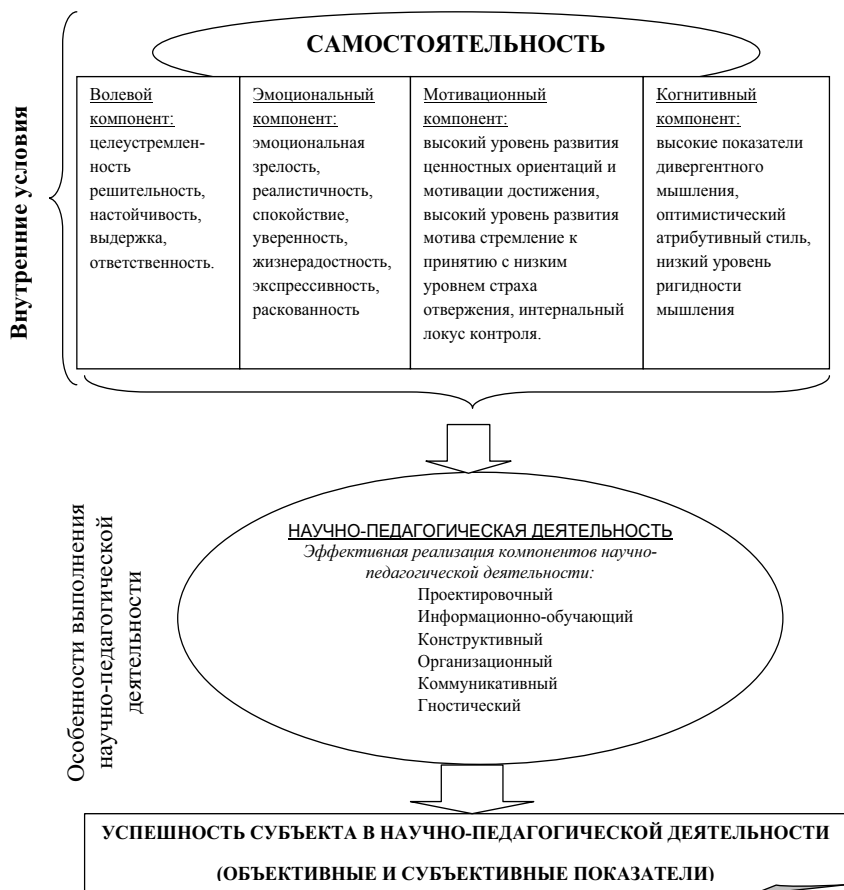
Внутренние условия

САМОСТОЯТЕЛЬНОСТЬ

| Волевой компонент: целеустремленность решительность, настойчивость, выдержка, ответственность. | Эмоциональный компонент: эмоциональная зрелость, реалистичность, спокойствие, уверенность, жизнерадостность, экспрессивность, раскованность | Мотивационный компонент: высокий уровень развития ценностных ориентаций и мотивации достижения, высокий уровень развития мотива стремление к принятию с низким уровнем страха отвержения, интернальный локус контроля. | Когнитивный компонент: высокие показатели дивергентного мышления, оптимистический атрибутивный стиль, низкий уровень ригидности мышления |
|---|---|---|---|

Особенности выполнения научно-педагогической деятельности

НАУЧНО-ПЕДАГОГИЧЕСКАЯ ДЕЯТЕЛЬНОСТЬ
Эффективная реализация компонентов научно-педагогической деятельности:
Проектировочный
Информационно-обучающий
Конструктивный
Организационный
Коммуникативный
Гностический

УСПЕШНОСТЬ СУБЪЕКТА В НАУЧНО-ПЕДАГОГИЧЕСКОЙ ДЕЯТЕЛЬНОСТИ
(ОБЪЕКТИВНЫЕ И СУБЪЕКТИВНЫЕ ПОКАЗАТЕЛИ)